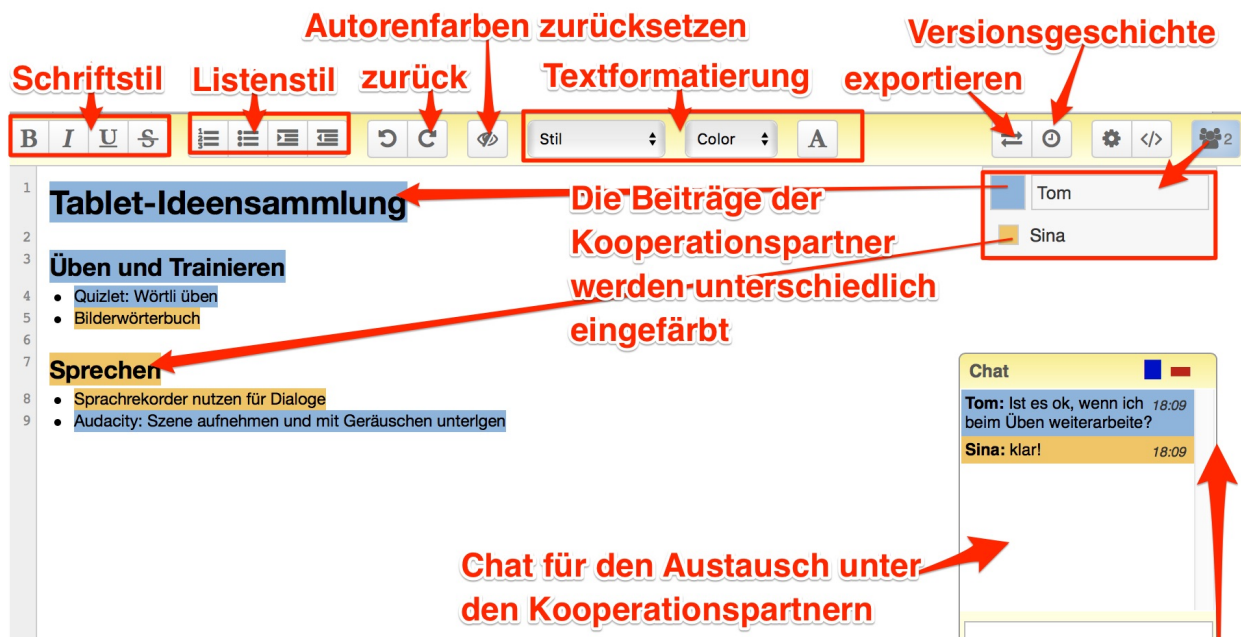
Autorenfarben zurücksetzen

Versionsgeschichte

Schriftstil

Listenstil

zurück

Textformatierung

exportieren

B I U S

Stil

Color

A

2

Tom

Sina

1 Tablet-Ideensammlung

2

3 Üben und Trainieren

4 • Quizlet: Wörtli üben

5 • Bilderwörterbuch

6

7 Sprechen

8 • Sprachrekorder nutzen für Dialoge

9 • Audacity: Szene aufnehmen und mit Geräuschen unterlgen

Die Beiträge der Kooperationspartner werden unterschiedlich eingefärbt

Chat

Tom: Ist es ok, wenn ich beim Üben weiterarbeite? 18:09

Sina: klar! 18:09

Chat für den Austausch unter den Kooperationspartnern